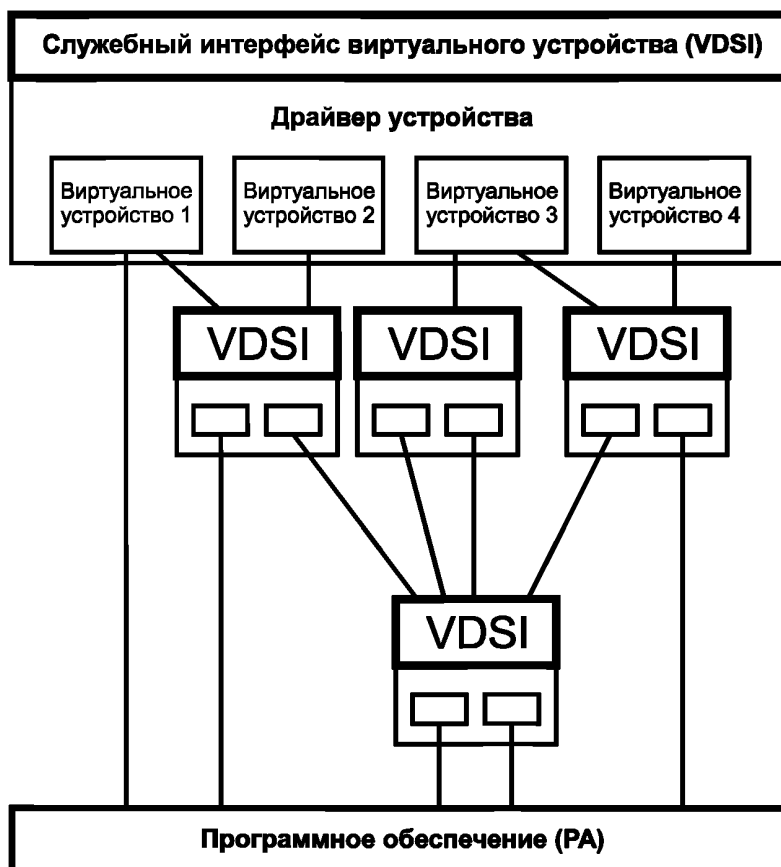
Служебный интерфейс виртуального устройства (VDSI)

Драйвер устройства

Виртуальное устройство 1

Виртуальное устройство 2

Виртуальное устройство 3

Виртуальное устройство 4

VDSI

VDSI

VDSI

VDSI

Программное обеспечение (PA)